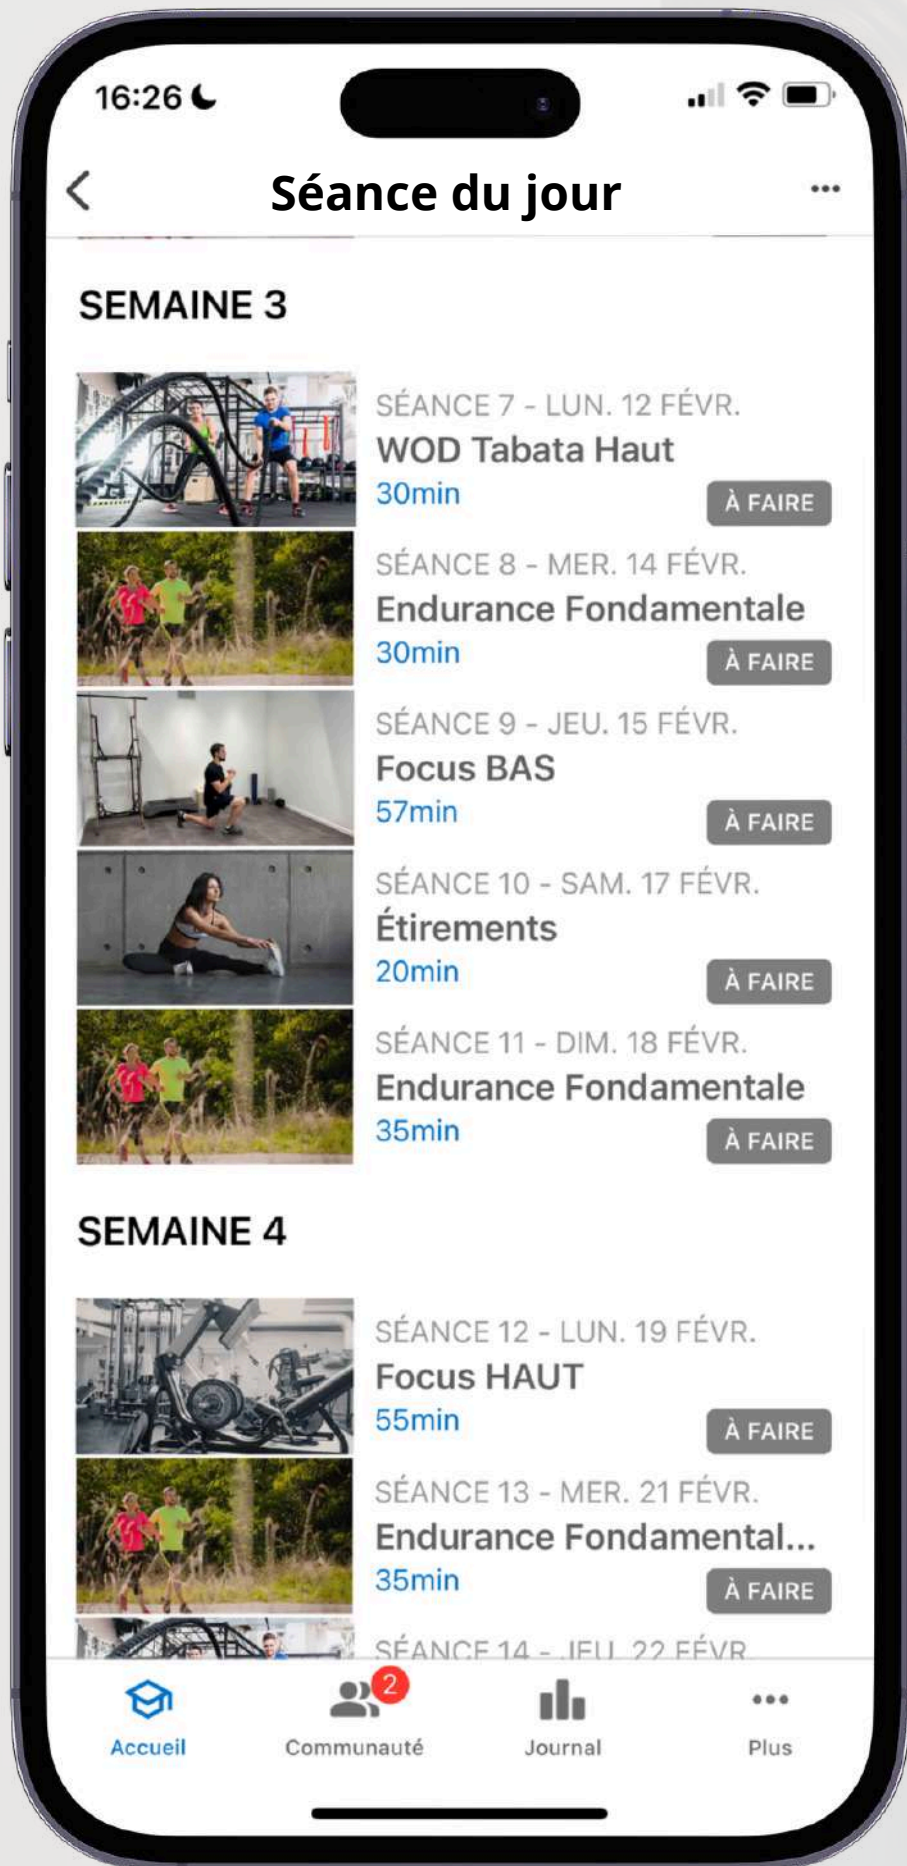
16:26

Séance du jour

SEMAINE 3

SÉANCE 7 - LUN. 12 FÉVR.
WOD Tabata Haut
30min
À FAIRE

SÉANCE 8 - MER. 14 FÉVR.
Endurance Fondamentale
30min
À FAIRE

SÉANCE 9 - JEU. 15 FÉVR.
Focus BAS
57min
À FAIRE

SÉANCE 10 - SAM. 17 FÉVR.
Étirements
20min
À FAIRE

SÉANCE 11 - DIM. 18 FÉVR.
Endurance Fondamentale
35min
À FAIRE

SEMAINE 4

SÉANCE 12 - LUN. 19 FÉVR.
Focus HAUT
55min
À FAIRE

SÉANCE 13 - MER. 21 FÉVR.
Endurance Fondamental...
35min
À FAIRE

SÉANCE 14 - JEU. 22 FÉVR.

Accueil
2
Communauté
Journal
Plus